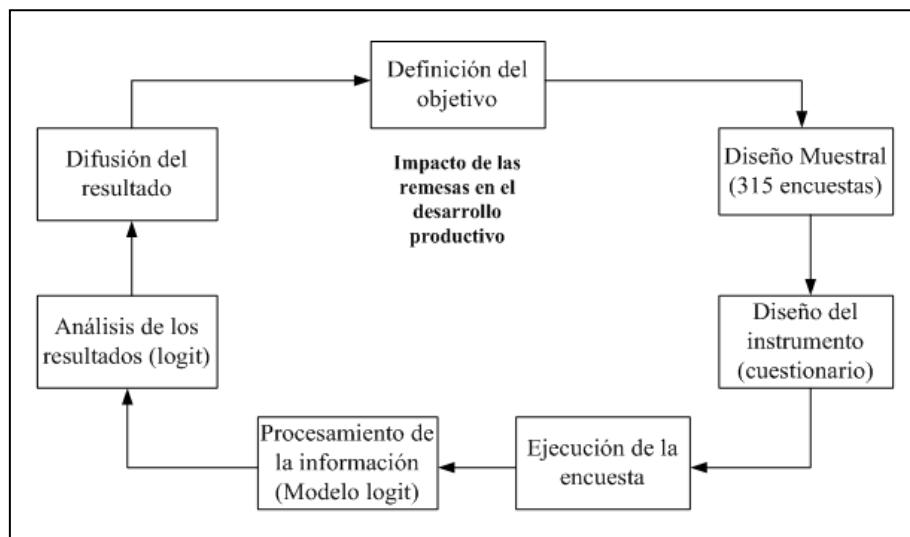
Definición del objetivo

Diseño Muestral (315 encuestas)

Diseño del instrumento (cuestionario)

Ejecución de la encuesta

Procesamiento de la información (Modelo logit)

Análisis de los resultados (logit)

Difusión del resultado

Impacto de las remesas en el desarrollo productivo